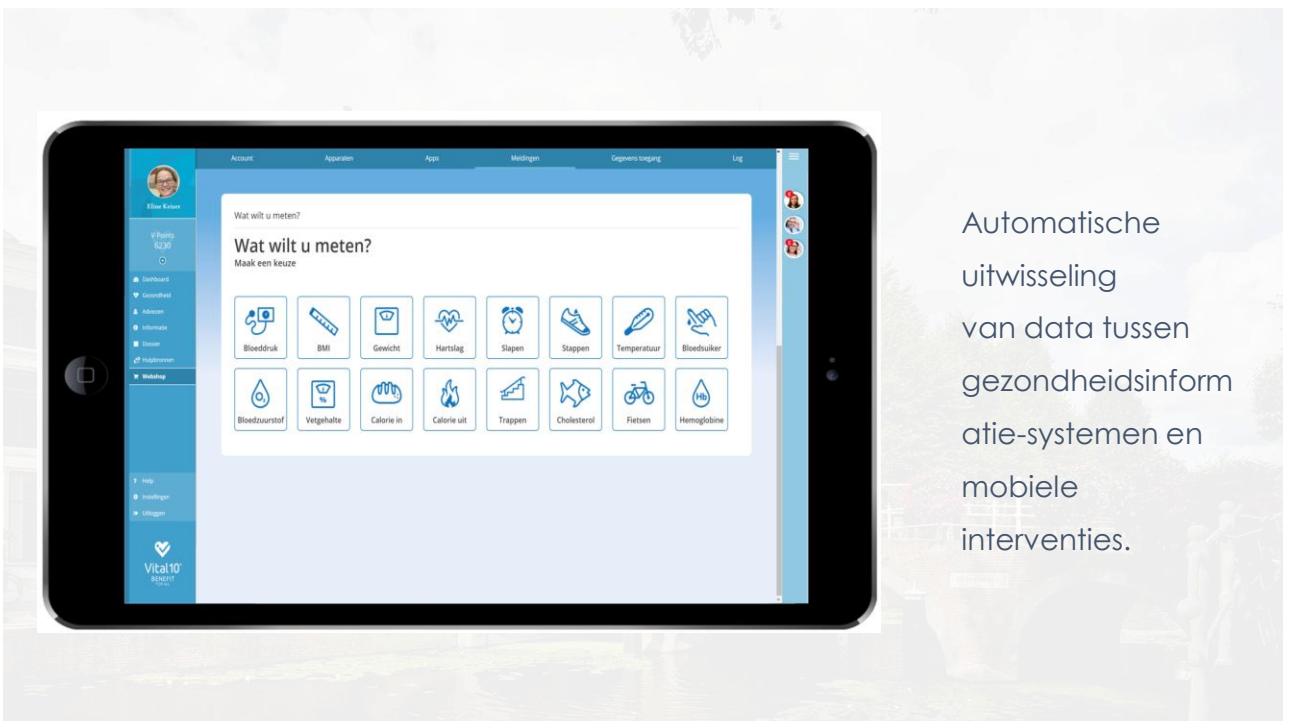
Account Apparaten Apps Meldingen Gegevens toegang Log

Elise Keizer

V-Points
6230

Dashboard
Gezondheid
Adviezen
Informatie
Dossier
Hulpbronnen
Webshop

Wat wilt u meten?

Wat wilt u meten?
Maak een keuze

Bloeddruk
BMI
Gewicht
Hartslag
Slapen
Stappen
Temperatuur
Bloedsuiker
Bloedzuurstof
Vetgehalte
Calorie in
Calorie uit
Trappen
Cholesterol
Fietsen
Hemoglobine

Help
Instellingen
Uitloggen

Vital10
BENEFIT

Automatische uitwisseling van data tussen gezondheidsinformatie-systemen en mobiele interventies.